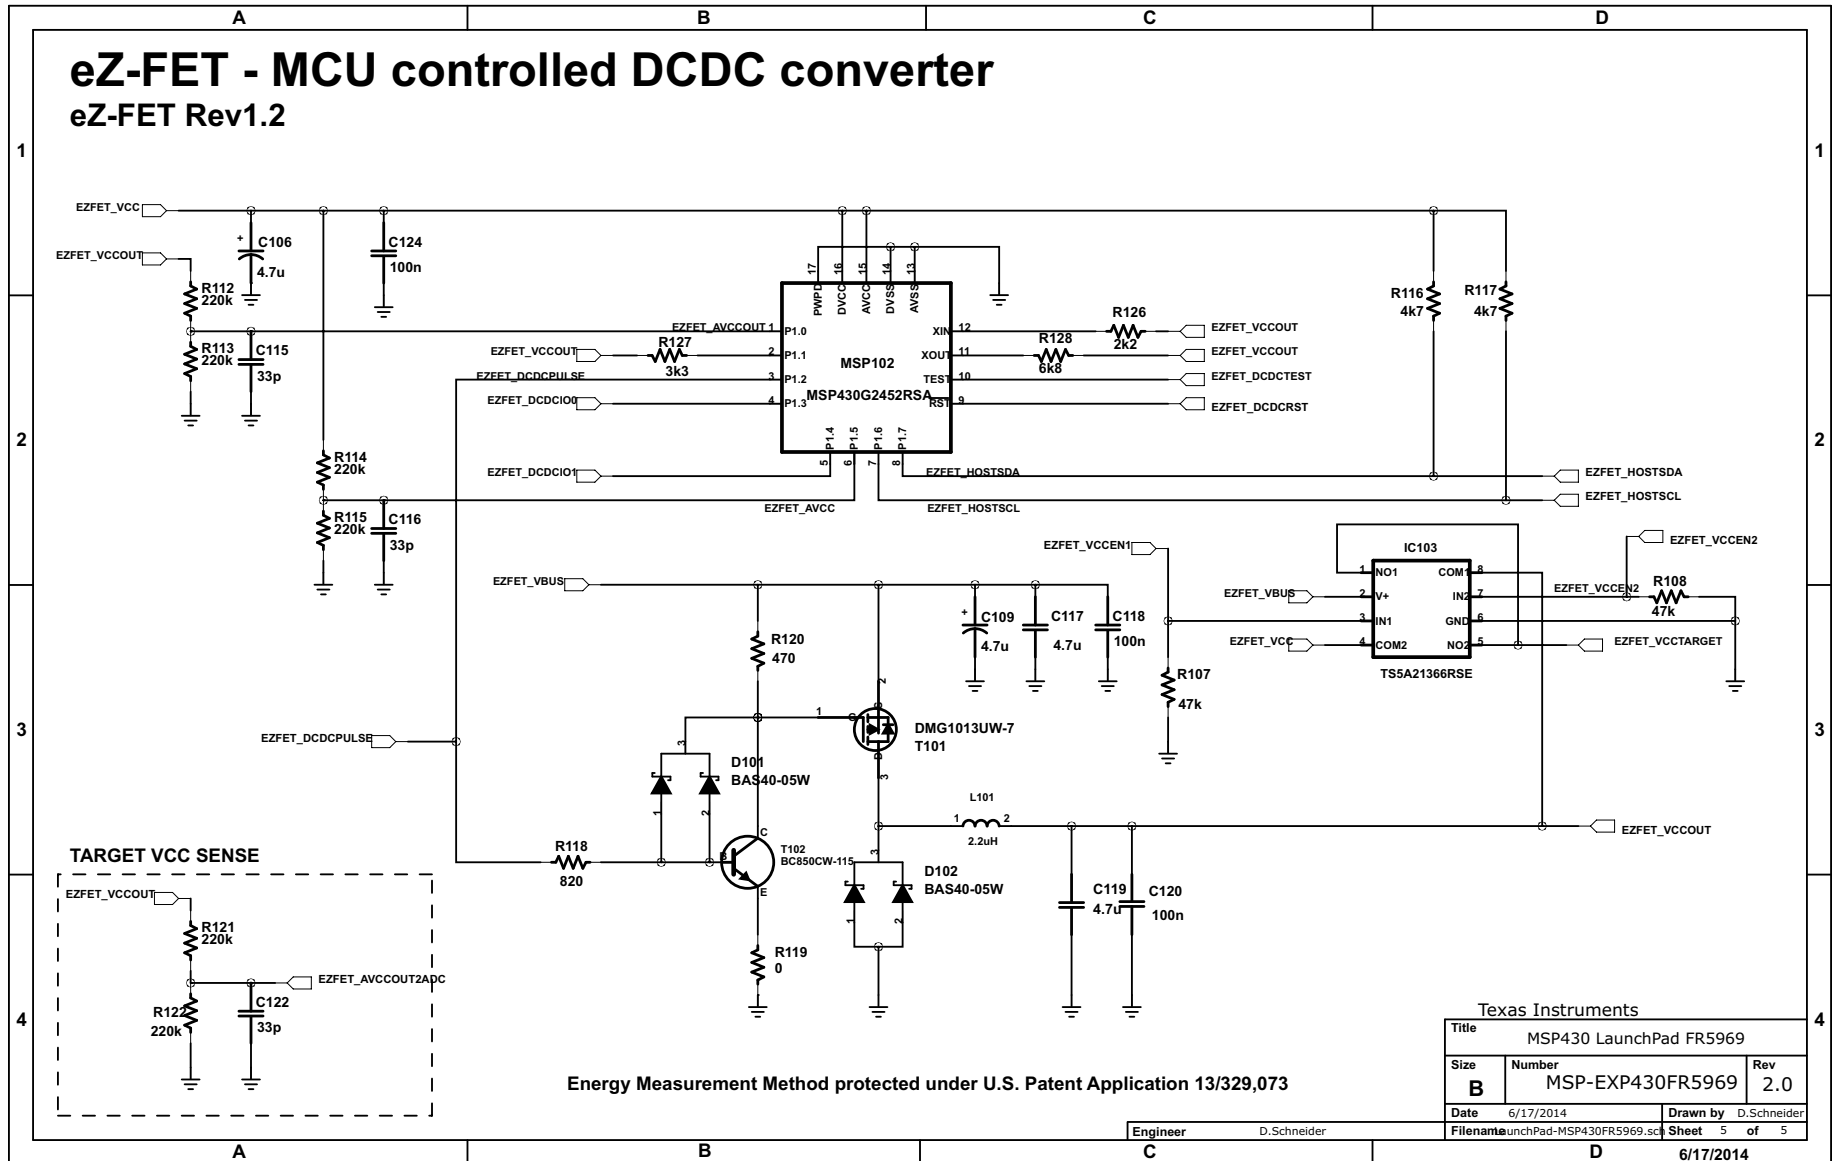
A B C D

1

eZ-FET - MCU controlled DCDC converter
eZ-FET Rev1.2

EZFET_VCC
EZFET_VCCOUT
C106 4.7u
C124 100n
R112 220k
R113 220k
C115 33p
EZFET_AVCCOUT 1 P1.0
EZFET_VCCOUT 2 P1.1
R127 3k3
EZFET_DCDCPULSE 3 P1.2
EZFET_DCDCIO0 4 P1.3
17 PWPD 16 DVCC 15 AVCC 14 DVSS 13 AVSS
MSP102
MSP430G2452RSA
XIN 12
XOUT 11
TEST 10
RST 9
R126 2k2
R128 6k8
EZFET_VCCOUT
EZFET_VCCOUT
EZFET_DCDCTEST
EZFET_DCDCRST
R116 4k7
R117 4k7
P1.4 5 P1.5 6 P1.6 7 P1.7 8
R114 220k
EZFET_DCDCIO1
EZFET_HOSTSDA
EZFET_HOSTSDA
EZFET_HOSTSCL
EZFET_HOSTSCL
R115 220k
C116 33p
EZFET_AVCC

2

EZFET_VCCEN1
IC103
EZFET_VCCEN2
EZFET_VBUS
C109 4.7u
C117 4.7u
C118 100n
1 NO1
EZFET_VBUS 2 V+
3 IN1
EZFET_VCC 4 COM2
COM1 8
IN2 7
GND 6
NO2 5
TS5A21366RSE
EZFET_VCCEN2
R108 47k
EZFET_VCCTARGET
R120 470
R107 47k
1 G
2
DMG1013UW-7
T101
3
EZFET_DCDCPULSE
D101 BAS40-05W
3 1 2
L101 1 2 2.2uH
EZFET_VCCOUT

3

TARGET VCC SENSE
R118 820
T102 BC850CW-115
B C E
D102 BAS40-05W
3 1 2
C119 4.7u
C120 100n
EZFET_VCCOUT
R121 220k
EZFET_AVCCOUT2ADC
R122 220k
C122 33p
R119 0

4

Energy Measurement Method protected under U.S. Patent Application 13/329,073

Texas Instruments
Title MSP430 LaunchPad FR5969
Size B
Number MSP-EXP430FR5969
Rev 2.0
Date 6/17/2014
Drawn by D.Schneider
Engineer D.Schneider
Filename LaunchPad-MSP430FR5969.sch
Sheet 5 of 5
6/17/2014